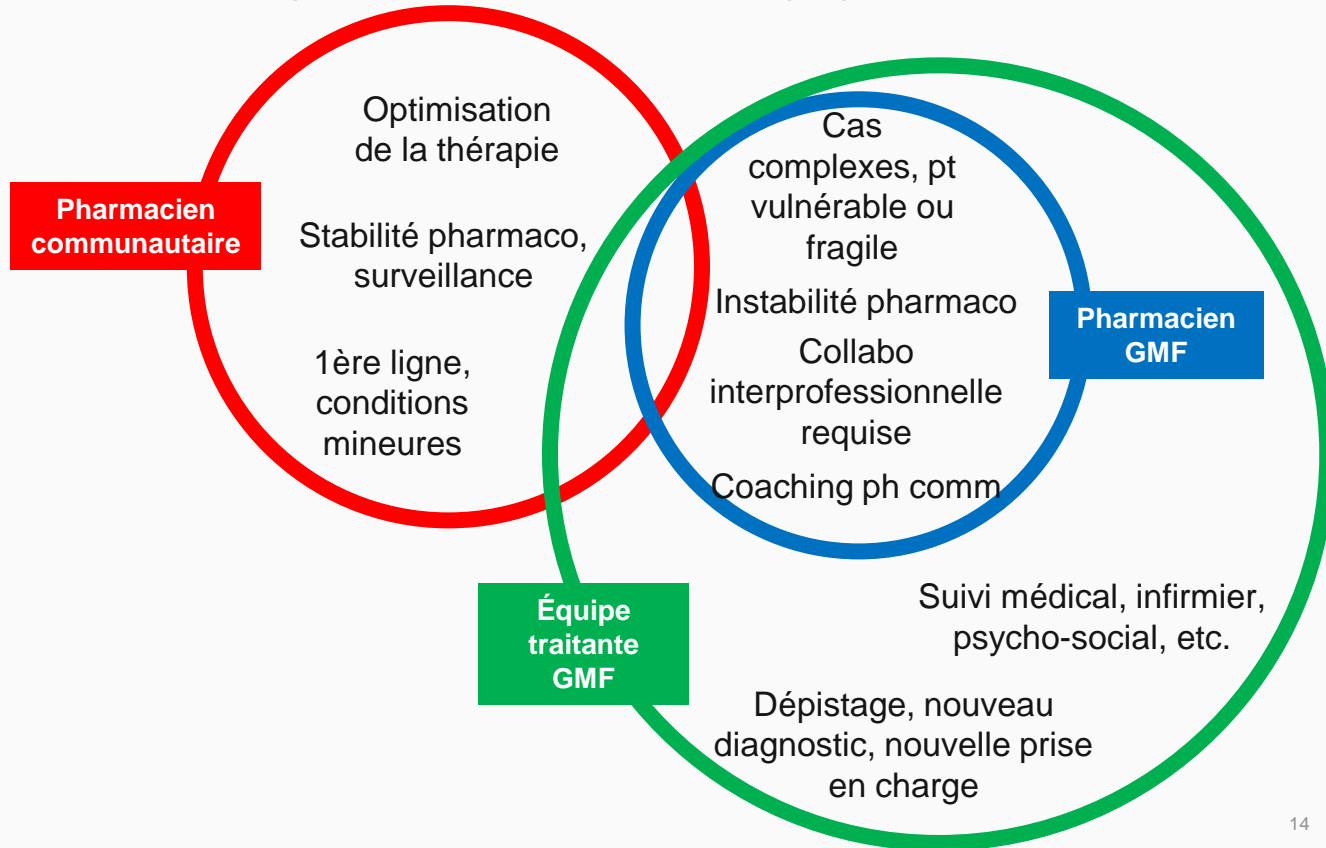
Pharmacien communautaire

Optimisation de la thérapie

Stabilité pharmaco, surveillance

1ère ligne, conditions mineures

Cas complexes, pt vulnérable ou fragile

Instabilité pharmaco

Collabo interprofessionnelle requise

Coaching ph comm

Pharmacien GMF

Équipe traitante GMF

Suivi médical, infirmier, psycho-social, etc.

Dépistage, nouveau diagnostic, nouvelle prise en charge

14